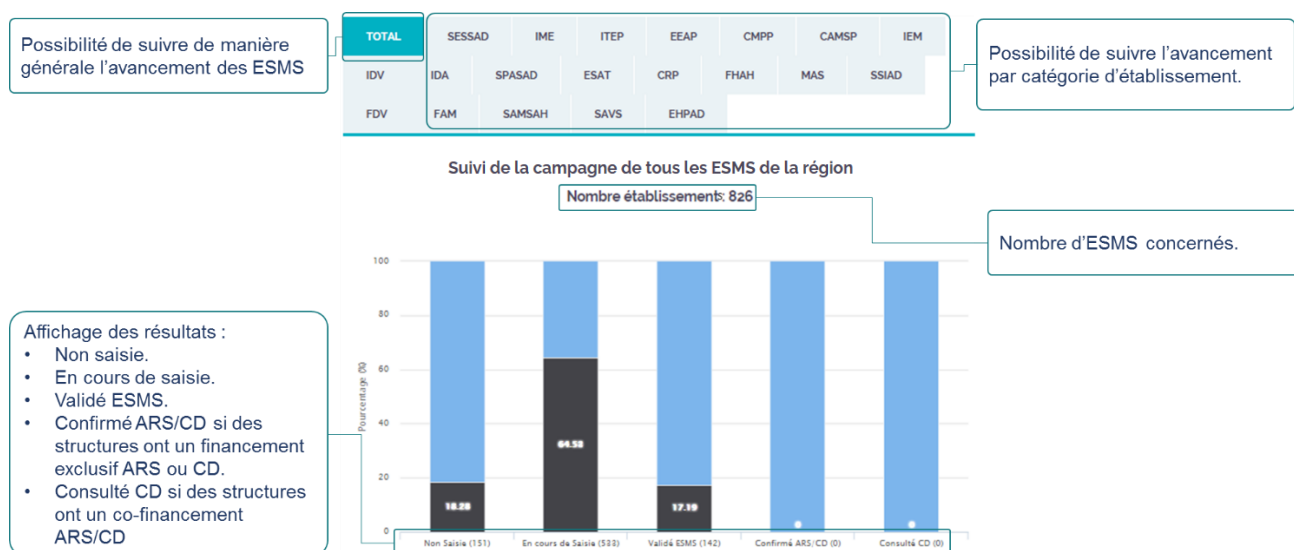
Possibilité de suivre de manière générale l'avancement des ESMS

| TOTAL | SESSAD | IME | ITEP | EEAP | CMPP | CAMSP | IEM |
|---|---|---|---|---|---|---|---|
| IDV | IDA | SPASAD | ESAT | CRP | FHAH | MAS | SSIAD |
| FDV | FAM | SAMSAH | SAVS | EHPAD | | | |

Possibilité de suivre l'avancement par catégorie d'établissement.

Suivi de la campagne de tous les ESMS de la région

Nombre établissements: 826

Nombre d'ESMS concernés.

Affichage des résultats :
• Non saisie.
• En cours de saisie.
• Validé ESMS.
• Confirmé ARS/CD si des structures ont un financement exclusif ARS ou CD.
• Consulté CD si des structures ont un co-financement ARS/CD

100
80
60
40
20
0
Pourcentage (%)

18.28
64.53
17.19
0
0

Non Saisie (151) | En cours de Saisie (533) | Validé ESMS (142) | Confirmé ARS/CD (0) | Consulté CD (0)